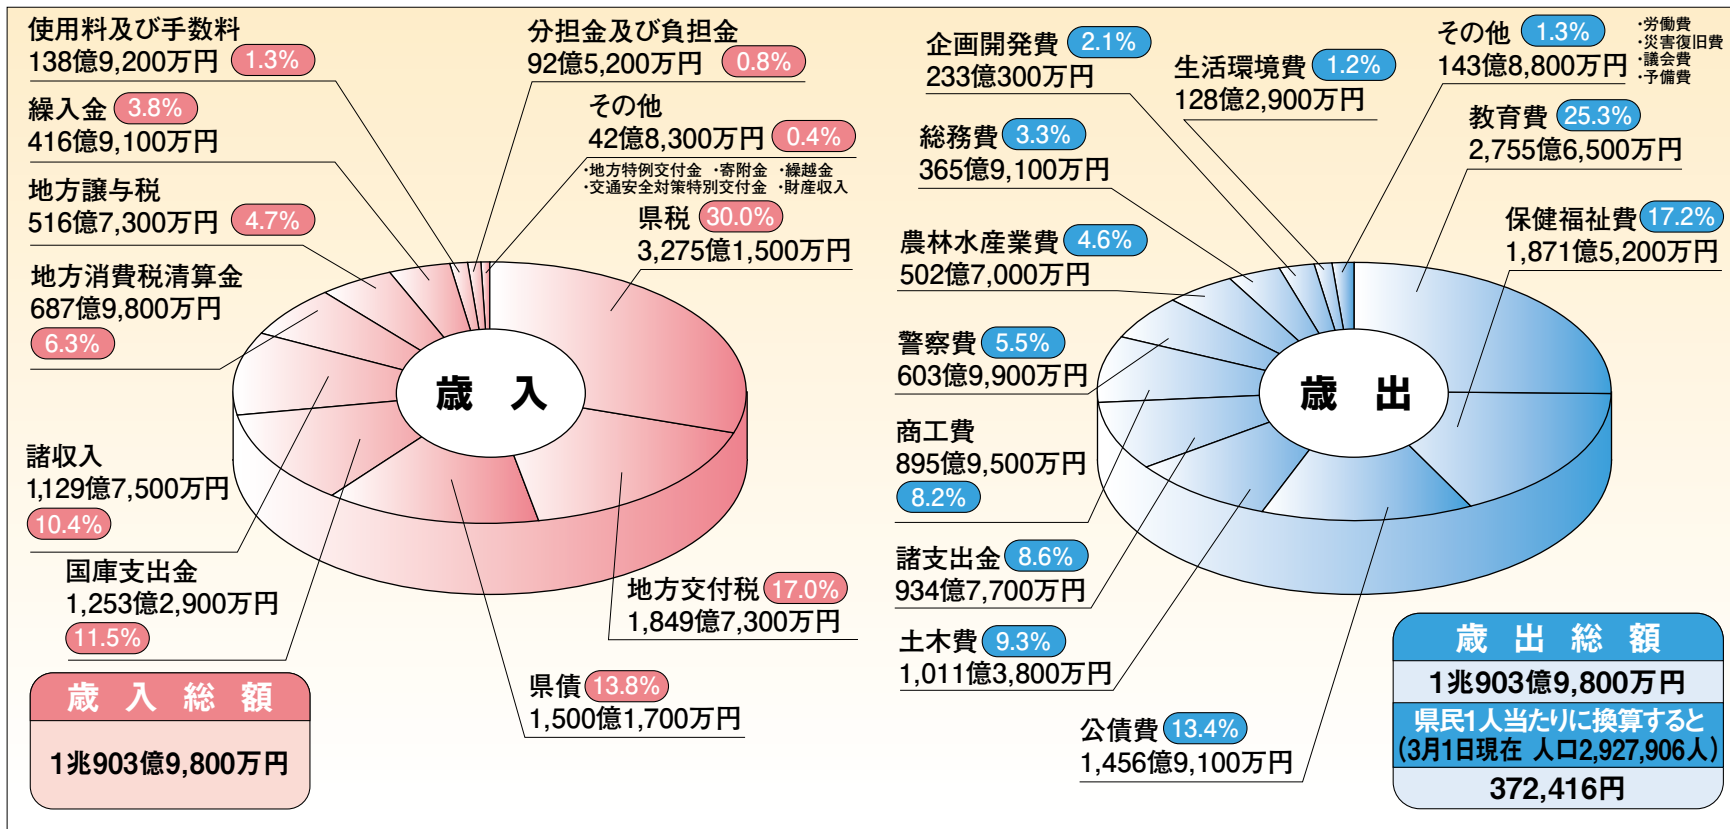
使用料及び手数料
138億9,200万円 1.3%

繰入金 3.8%
416億9,100万円

地方譲与税
516億7,300万円 4.7%

地方消費税清算金
687億9,800万円
6.3%

諸収入
1,129億7,500万円
10.4%

国庫支出金
1,253億2,900万円
11.5%

歳 入 総 額
1兆903億9,800万円

分担金及び負担金
92億5,200万円 0.8%

その他
42億8,300万円 0.4%
・地方特例交付金 ・寄附金 ・繰越金
・交通安全対策特別交付金 ・財産収入

県税 30.0%
3,275億1,500万円

歳 入

地方交付税 17.0%
1,849億7,300万円

県債 13.8%
1,500億1,700万円

企画開発費 2.1%
233億300万円

生活環境費 1.2%
128億2,900万円

その他 1.3%
143億8,800万円
・労働費
・災害復旧費
・議会費
・予備費

教育費 25.3%
2,755億6,500万円

総務費 3.3%
365億9,100万円

保健福祉費 17.2%
1,871億5,200万円

農林水産業費 4.6%
502億7,000万円

警察費 5.5%
603億9,900万円

歳 出

商工費
895億9,500万円
8.2%

諸支出金 8.6%
934億7,700万円

土木費 9.3%
1,011億3,800万円

公債費 13.4%
1,456億9,100万円

歳 出 総 額
1兆903億9,800万円
県民1人当たりに換算すると
(3月1日現在 人口2,927,906人)
372,416円